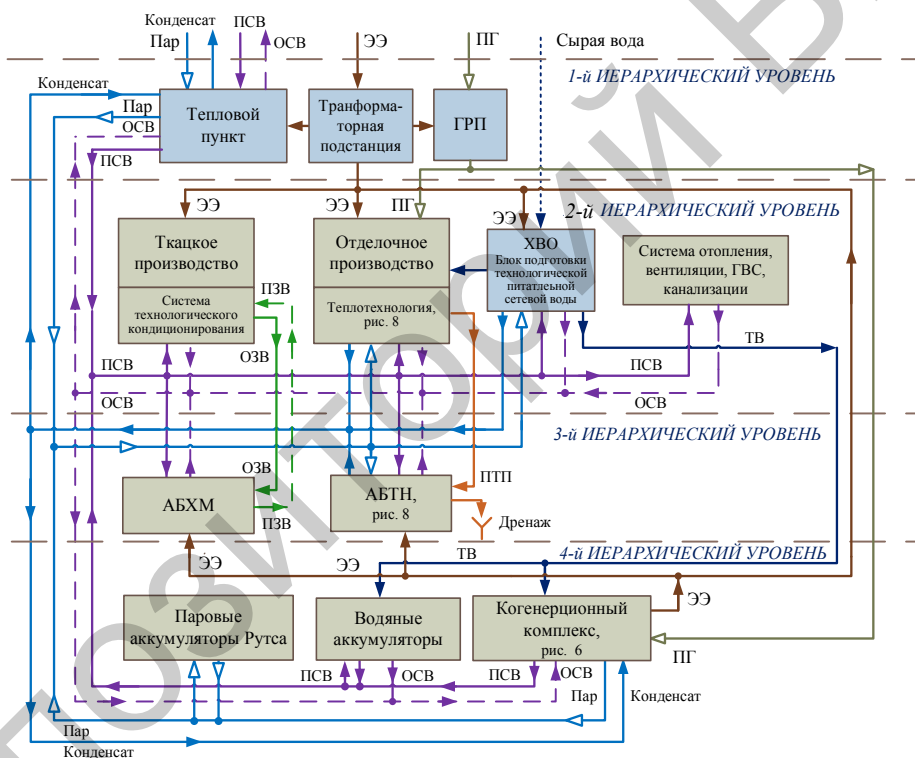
Конденсат
Пар
ПСВ
ОСВ
ЭЭ
ПГ
Сырая вода
1-й ИЕРАРХИЧЕСКИЙ УРОВЕНЬ
Конденсат
Пар
ОСВ
ПСВ
Тепловой пункт
Транформаторная подстанция
ГРП
ЭЭ
ЭЭ
ПГ
ЭЭ
2-й ИЕРАРХИЧЕСКИЙ УРОВЕНЬ
Ткацкое производство
Система технологического кондиционирования
ПЗВ
ОЗВ
Отделочное производство
Теплотехнология, рис. 8
ХВО
Блок подготовки технологической питательной сетевой воды
Система отопления, вентиляции, ГВС, канализации
ТВ
ПСВ
ПСВ
ОСВ
ОСВ
3-й ИЕРАРХИЧЕСКИЙ УРОВЕНЬ
ОЗВ
АБХМ
ПЗВ
ПТП
АБТН, рис. 8
Дренаж
4-й ИЕРАРХИЧЕСКИЙ УРОВЕНЬ
ЭЭ
ЭЭ
ТВ
ЭЭ
Паровые аккумуляторы Рутса
Водяные аккумуляторы
Когенерционный комплекс, рис. 6
ПГ
ПСВ
ОСВ
ПСВ
ОСВ
Пар
Конденсат
Пар
Конденсат